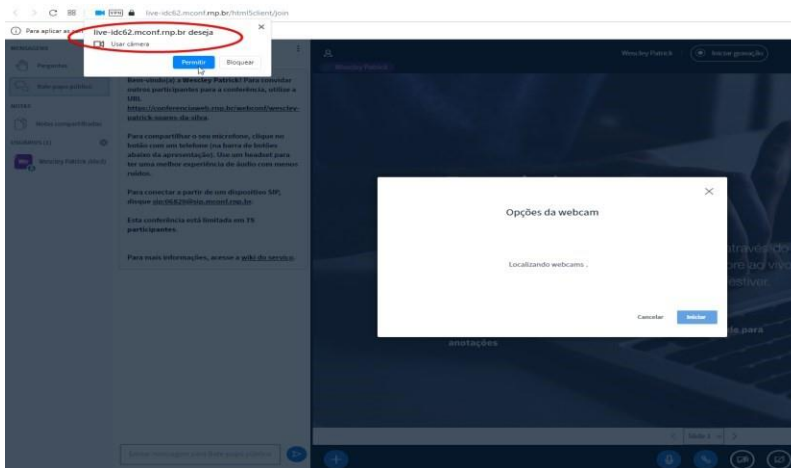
live-idc62.mconf.rnp.br/html5client/join

Para aplicar as

live-idc62.mconf.rnp.br deseja

Usar câmera

Permitir

Bloquear

Perguntas

Bate-papo público

Notas compartilhadas

Wescley Patrick (Você)

Bem-vindo(a) a Wescley Patrick! Para convidar outros participantes para a conferência, utilize a URL https://conferenciaweb.rnp.br/webconf/wescley-patrick-soares-da-silva

Para compartilhar o seu microfone, clique no botão com um telefone (na barra de botões abaixo da apresentação). Use um headset para ter uma melhor experiência de áudio com menos ruídos.

Para conectar a partir de um dispositivo SIP, disque idc062@sip.mconf.rnp.br.

Esta conferência está limitada em 75 participantes.

Para mais informações, acesse a wiki do serviço.

Wescley Patrick

Iniciar gravação

Wescley Patrick

Opções da webcam

Localizando webcams .

Cancelar

Iniciar

através de

diretório ao vivo

estiver.

anotações

da para

Slide 1